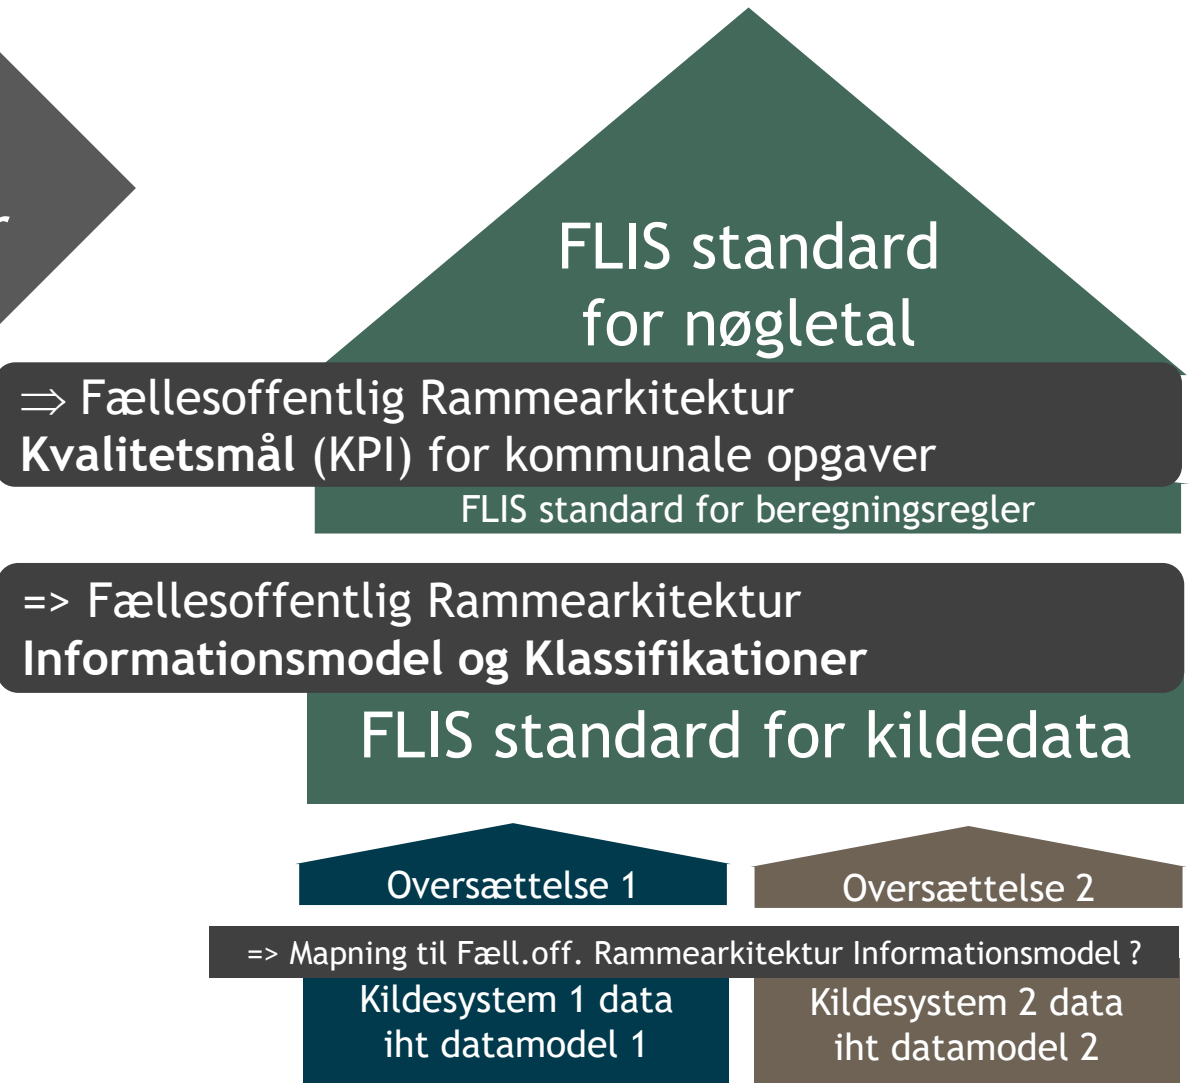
r

FLIS standard for nøgletal

⇒ Fællesoffentlig Rammearkitektur **Kvalitetsmål** (KPI) for kommunale opgaver

FLIS standard for beregningsregler

=> Fællesoffentlig Rammearkitektur **Informationsmodel og Klassifikationer**

FLIS standard for kildedata

Oversættelse 1

Oversættelse 2

=> Mapning til Fæll.off. Rammearkitektur Informationsmodel ?

Kildesystem 1 data iht datamodel 1

Kildesystem 2 data iht datamodel 2